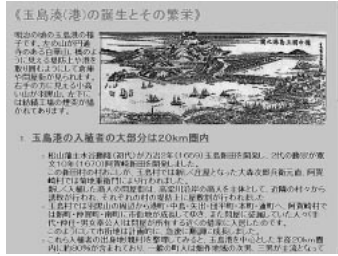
《玉島湊(港)の誕生とその繁栄》

明治の頃の玉島湊の様子です。左の山が円通寺のある白華山、橋の上に見えるのが土手で、右手の山（羽黒山）の麓から、羽黒神社の前が船着場、右手の島は現在の柏島で、通りには新町等の問屋、倉庫が軒を並べています。

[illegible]

1 玉島港の入港者の大部分は20km圏内

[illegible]

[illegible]

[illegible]

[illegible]

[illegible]